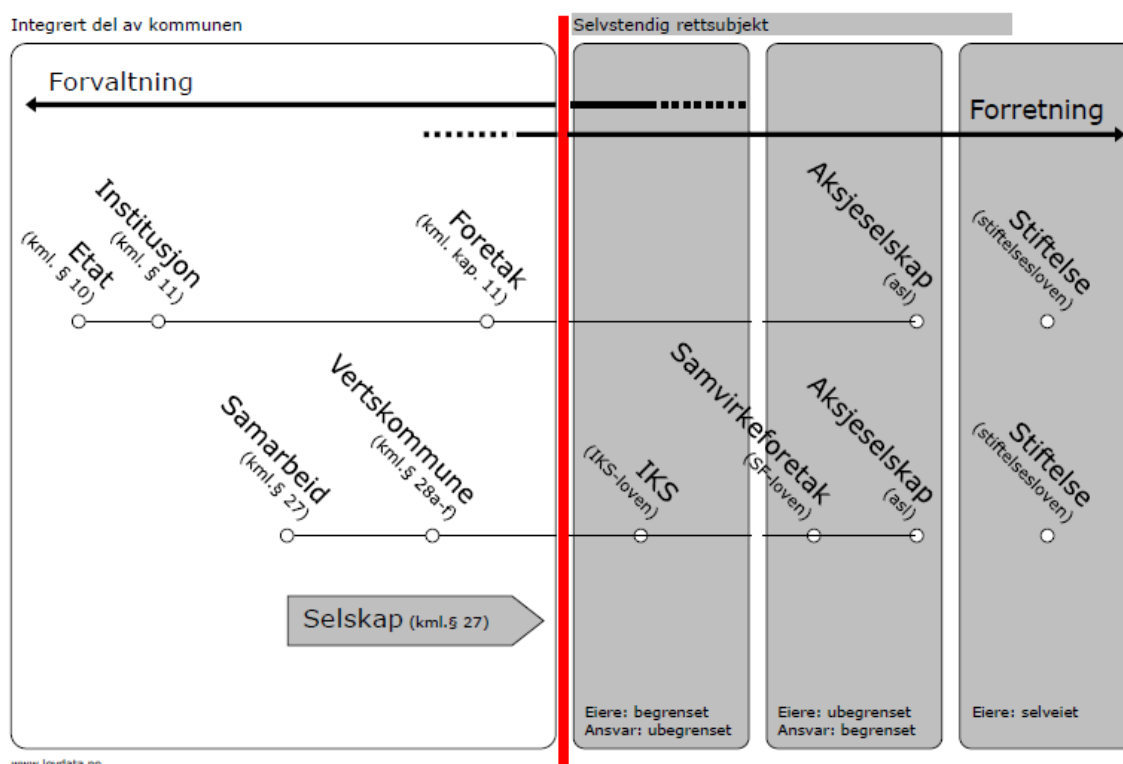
Integrert del av kommunen

Selvstendig rettsubjekt

Forvaltning

Forretning

Etat
(kml. § 10)

Institusjon
(kml. § 11)

Foretak
(kml. kap. 11)

Aksjeselskap
(asl)

Stiftelse
(stiftelsesloven)

Samarbeid
(kml.§ 27)

Vertskommune
(kml.§ 28a-f)

IKS
(IKS-loven)

Samvirkeforetak
(SF-loven)

Aksjeselskap
(asl)

Stiftelse
(stiftelsesloven)

Selskap (kml.§ 27)

Eiere: begrenset
Ansvar: ubegrenset

Eiere: ubegrenset
Ansvar: begrenset

Eiere: selveiet

www.lovdata.no